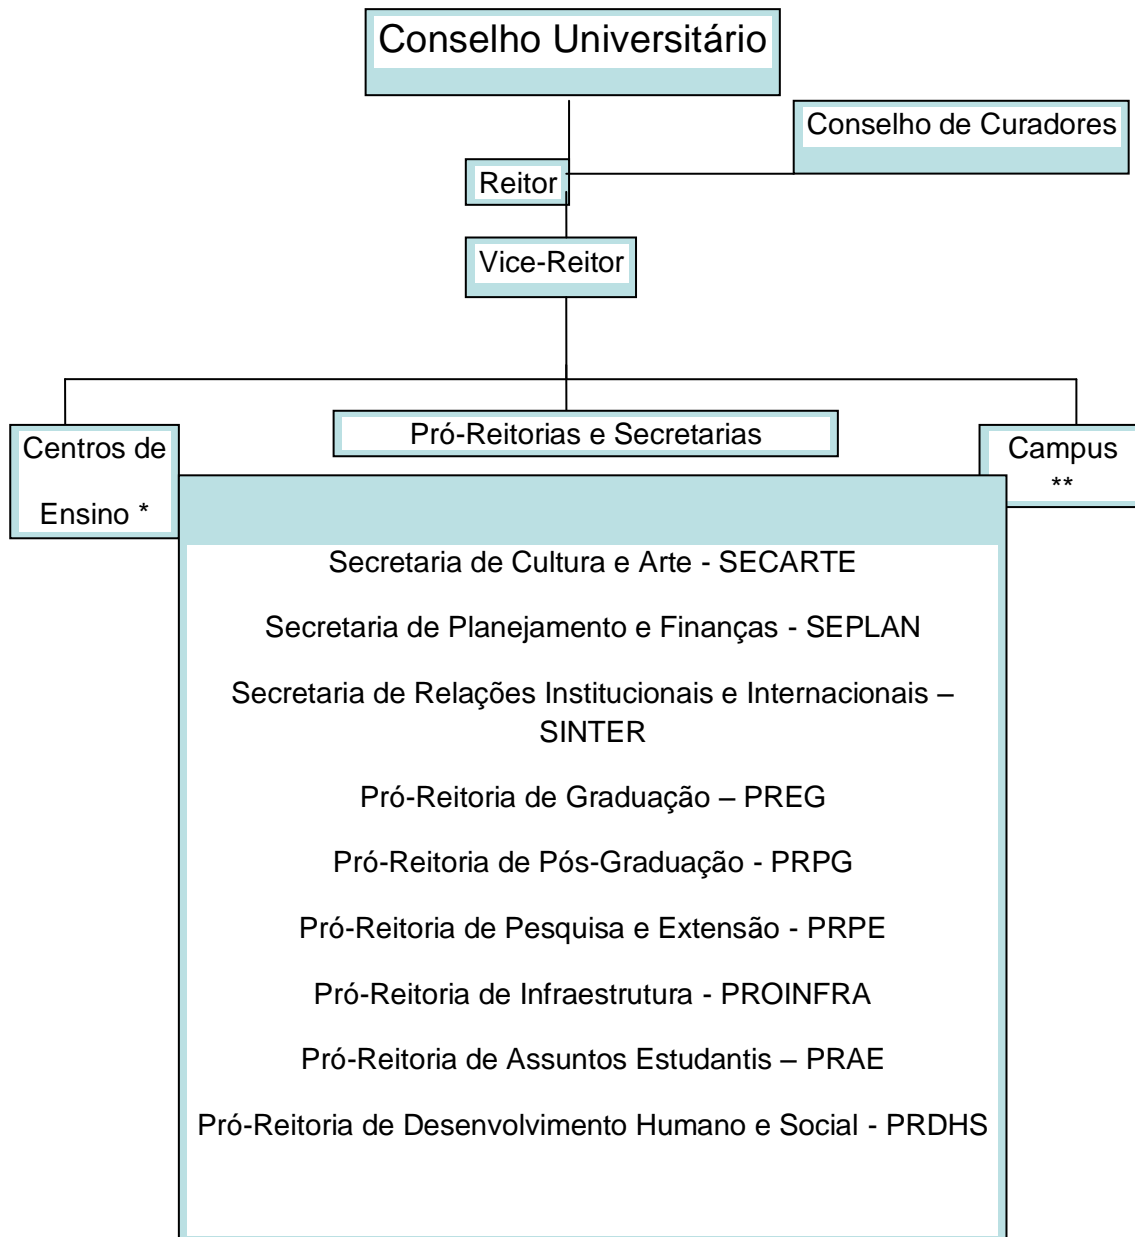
Conselho Universitário

Conselho de Curadores

Reitor

Vice-Reitor

Centros de Ensino *

Pró-Reitorias e Secretarias

Campus **

Secretaria de Cultura e Arte - SECARTE

Secretaria de Planejamento e Finanças - SEPLAN

Secretaria de Relações Institucionais e Internacionais – SINTER

Pró-Reitoria de Graduação – PREG

Pró-Reitoria de Pós-Graduação - PRPG

Pró-Reitoria de Pesquisa e Extensão - PRPE

Pró-Reitoria de Infraestrutura - PROINFRA

Pró-Reitoria de Assuntos Estudantis – PRAE

Pró-Reitoria de Desenvolvimento Humano e Social - PRDHS